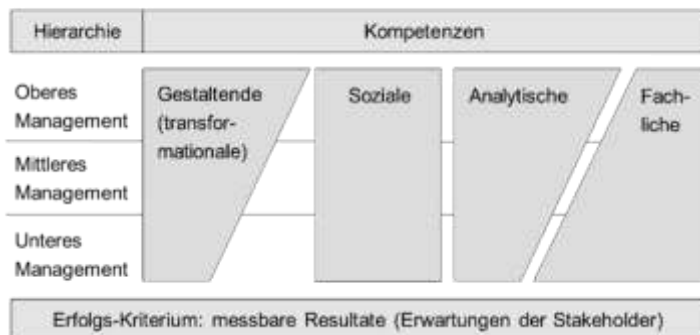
| Hierarchie | Kompetenzen |
|---|---|

Oberes Management

Mittleres Management

Unteres Management

Gestaltende (transformationale)

Soziale

Analytische

Fachliche

Erfolgs-Kriterium: messbare Resultate (Erwartungen der Stakeholder)